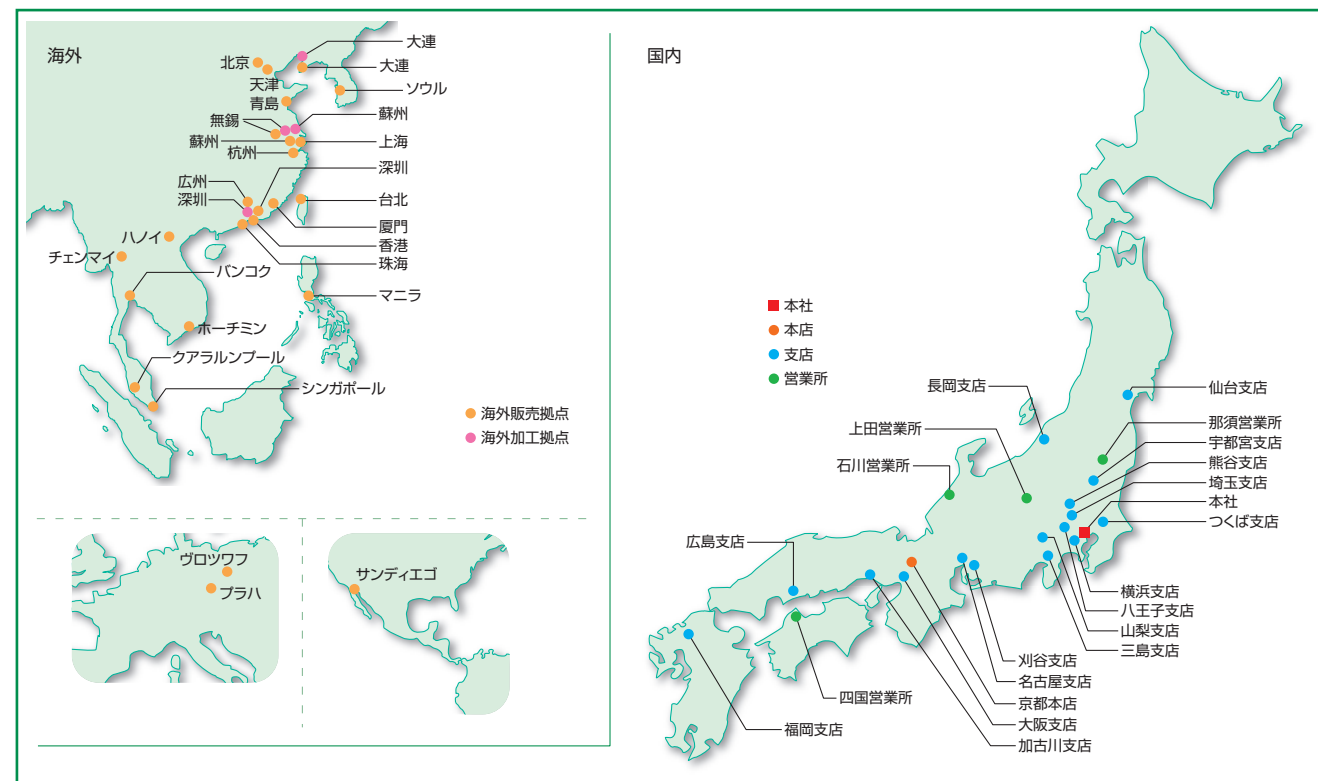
海外

大連
北京
大連
天津
ソウル
青島
蘇州
無錫
蘇州
上海
杭州
深圳
広州
台北
深圳
厦門
ハノイ
香港
チェンマイ
珠海
バンコク
マニラ
ホーチミン
クアラルンプール
シンガポール

海外販売拠点
海外加工拠点

ヴロツワフ
プラハ

サンディエゴ

国内

本社
本店
支店
営業所

長岡支店
仙台支店
上田営業所
那須営業所
宇都宮支店
石川営業所
熊谷支店
埼玉支店
本社
つくば支店
広島支店
横浜支店
八王子支店
山梨支店
三島支店
刈谷支店
名古屋支店
四国営業所
京都本店
大阪支店
福岡支店
加古川支店